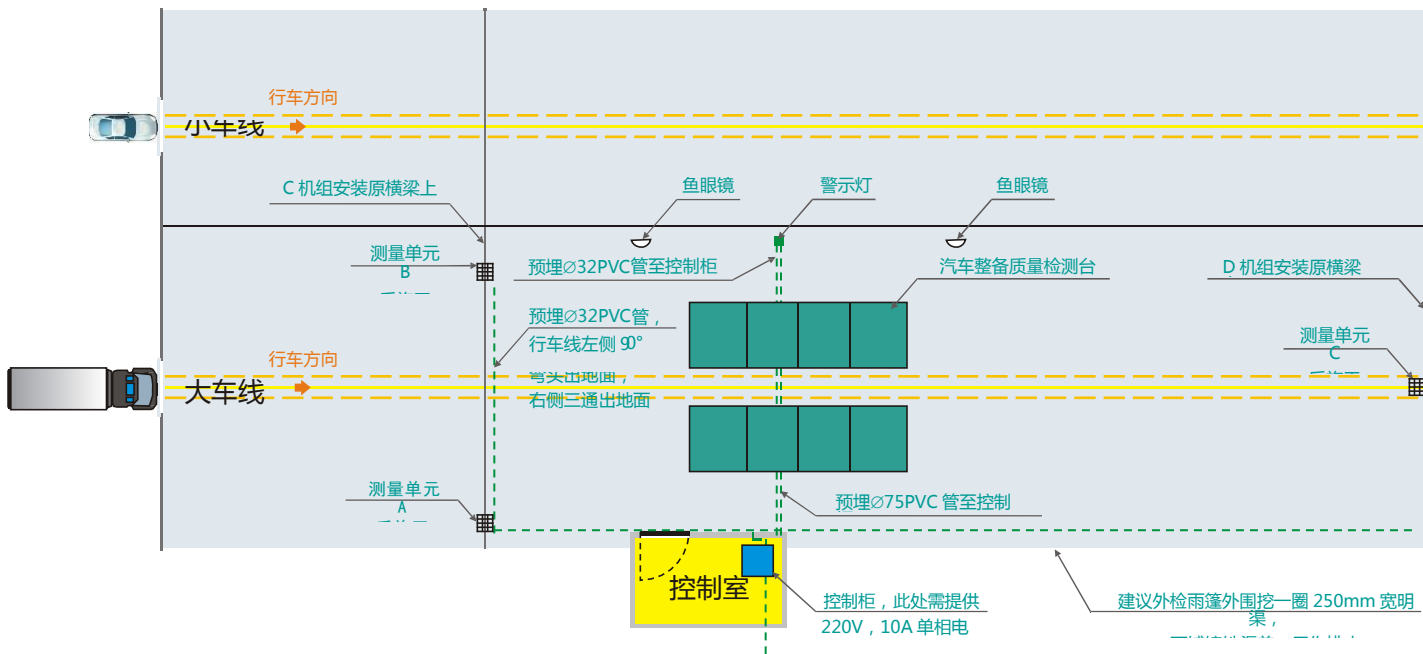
行车方向
小车线
C 机组安装原横梁上
鱼眼镜
警示灯
鱼眼镜
测量单元
B
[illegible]
预埋∅32PVC管至控制柜
汽车整备质量检测台
D 机组安装原横梁
预埋∅32PVC管，
行车线左侧 90°
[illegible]
右侧三通出地面
测量单元
C
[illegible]
行车方向
大车线
测量单元
A
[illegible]
预埋∅75PVC 管至控制
控制室
控制柜，此处需提供
220V，10A 单相电
建议外检雨篷外围挖一圈 250mm 宽明渠，
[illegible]